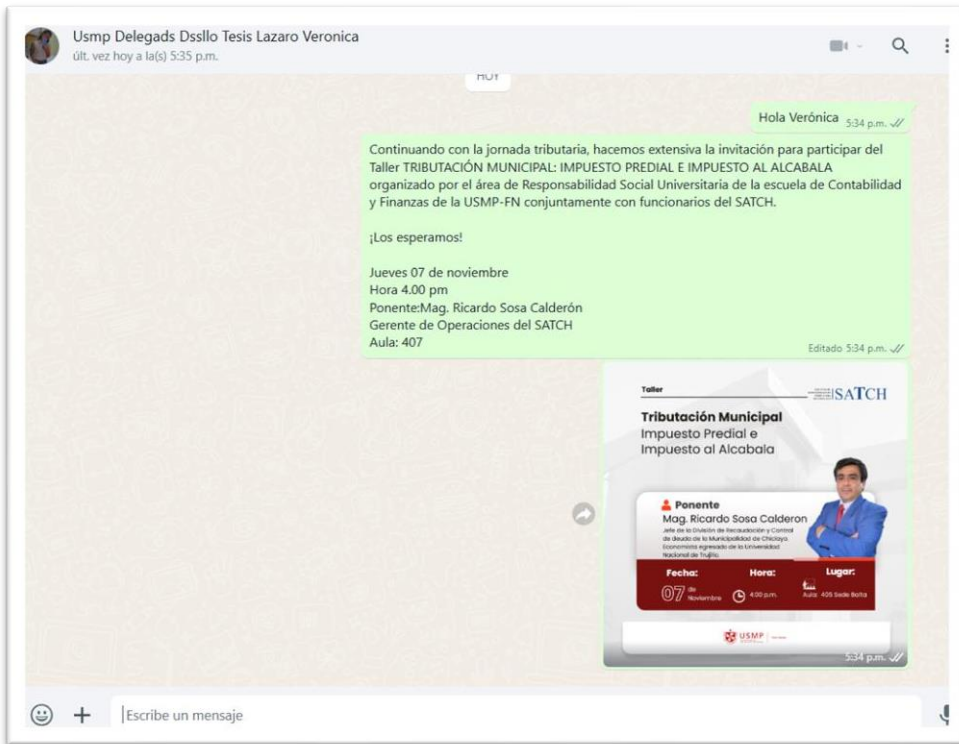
Usmp Delegads Dsllo Tesis Lazaro Veronica
últ. vez hoy a la(s) 5:35 p.m.

HOY

Hola Verónica 5:34 p.m.

Continuando con la jornada tributaria, hacemos extensiva la invitación para participar del Taller TRIBUTACIÓN MUNICIPAL: IMPUESTO PREDIAL E IMPUESTO AL ALCABALA organizado por el área de Responsabilidad Social Universitaria de la escuela de Contabilidad y Finanzas de la USMP-FN conjuntamente con funcionarios del SATCH.

¡Los esperamos!

Jueves 07 de noviembre
Hora 4.00 pm
Ponente:Mag. Ricardo Sosa Calderón
Gerente de Operaciones del SATCH
Aula: 407

Editado 5:34 p.m.

Taller
SATCH
Tributación Municipal
Impuesto Predial e
Impuesto al Alcabala

Ponente
Mag. Ricardo Sosa Calderon
Jefe de la División de Recaudación y Control de deuda de la Municipalidad de Chiclayo. Economista egresado de la Universidad Nacional de Trujillo.

Fecha:
07 de Noviembre
Hora:
4:00 p.m.
Lugar:
Aula: 405 Sede Bolta

USMP

5:34 p.m.

Escribe un mensaje